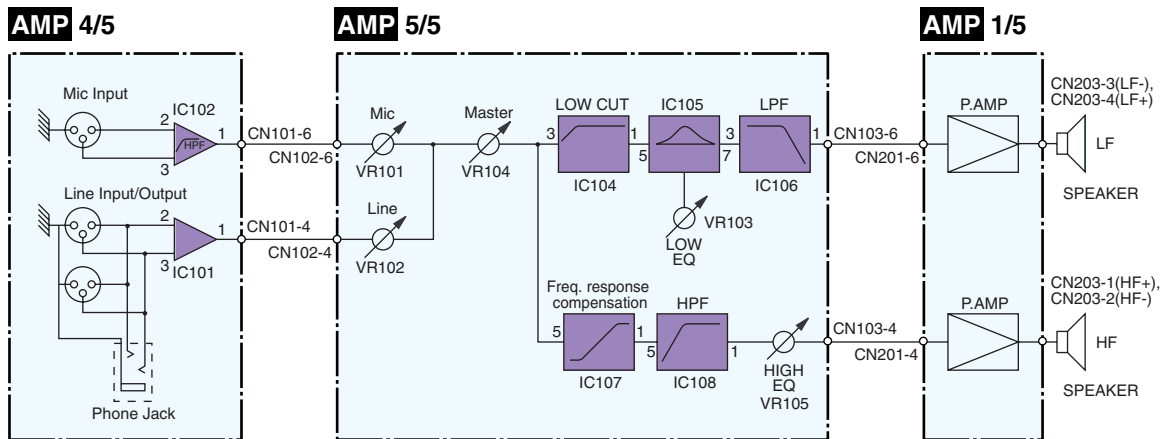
AMP 4/5

Mic Input
IC102
2
HPF
1
3
CN101-6
CN102-6

Line Input/Output
2
1
3
IC101
CN101-4
CN102-4

Phone Jack

AMP 5/5

Mic
VR101
Line
VR102
Master
VR104
3
LOW CUT
1
IC104
IC105
5
7
LOW EQ
VR103
3
LPF
1
IC106
CN103-6
CN201-6

Freq. response compensation
5
1
IC107
HPF
5
1
IC108
HIGH EQ
VR105
CN103-4
CN201-4

AMP 1/5

P.AMP
CN203-3(LF-),
CN203-4(LF+)
LF
SPEAKER

P.AMP
CN203-1(HF+),
CN203-2(HF-)
HF
SPEAKER